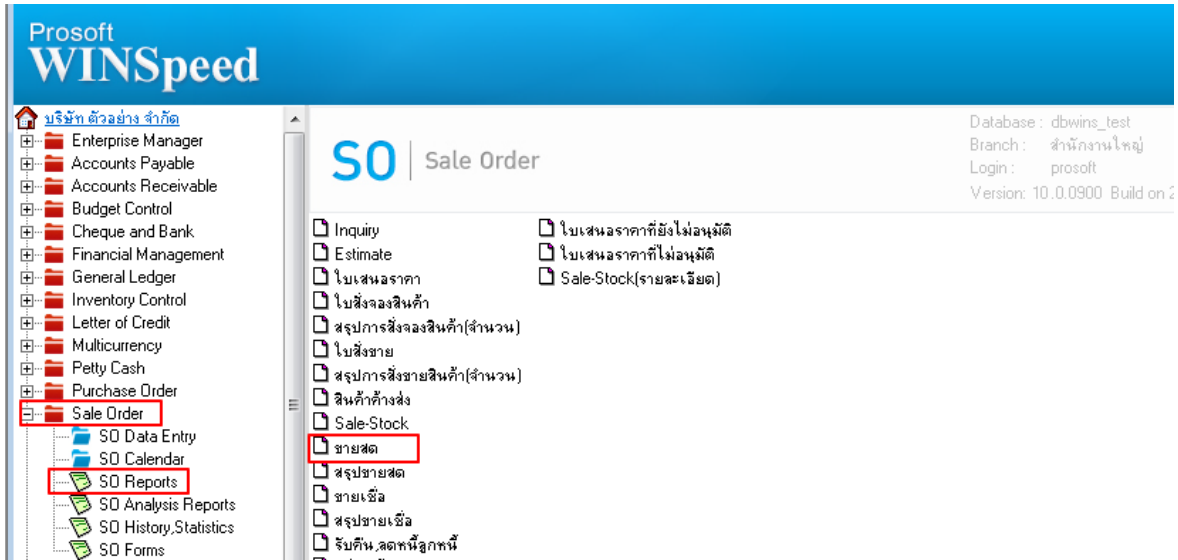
Prosoft
WINSpeed

บริษัท ตัวอย่าง จำกัด
Enterprise Manager
Accounts Payable
Accounts Receivable
Budget Control
Cheque and Bank
Financial Management
General Ledger
Inventory Control
Letter of Credit
Multicurrency
Petty Cash
Purchase Order
Sale Order
SO Data Entry
SO Calendar
SO Reports
SO Analysis Reports
SO History,Statistics
SO Forms

SO | Sale Order

Database : dbwins_test
Branch : สำนักงานใหญ่
Login : prosoft
Version: 10.0.0900 Build on 2

Inquiry
Estimate
ใบเสนอราคา
ใบสั่งจองสินค้า
สรุปการสั่งจองสินค้า(จำนวน)
ใบสั่งขาย
สรุปการสั่งขายสินค้า(จำนวน)
สินค้าค้างส่ง
Sale-Stock
ขายสด
สรุปขายสด
ขายเชื่อ
สรุปขายเชื่อ
รับคืน,ลดหนี้ลูกหนี้

ใบเสนอราคาที่ยังไม่อนุมัติ
ใบเสนอราคาที่ไม่อนุมัติ
Sale-Stock(รายละเอียด)